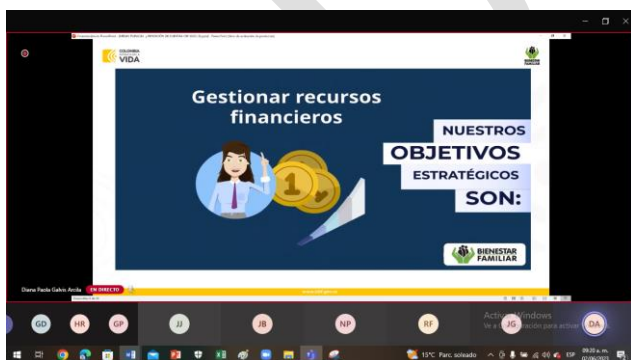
COLOMBIA POTENCIA DE LA VIDA

Gestionar recursos financieros

NUESTROS OBJETIVOS ESTRATÉGICOS SON:

BIENESTAR FAMILIAR

Diana Paola Galvis Arcila EN DIRECTO

GD HR GP JJ JB NP RF JG DA

Activar Windows
Ve a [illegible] para activar

15°C Parc. soleado ESP 09:20 a. m.